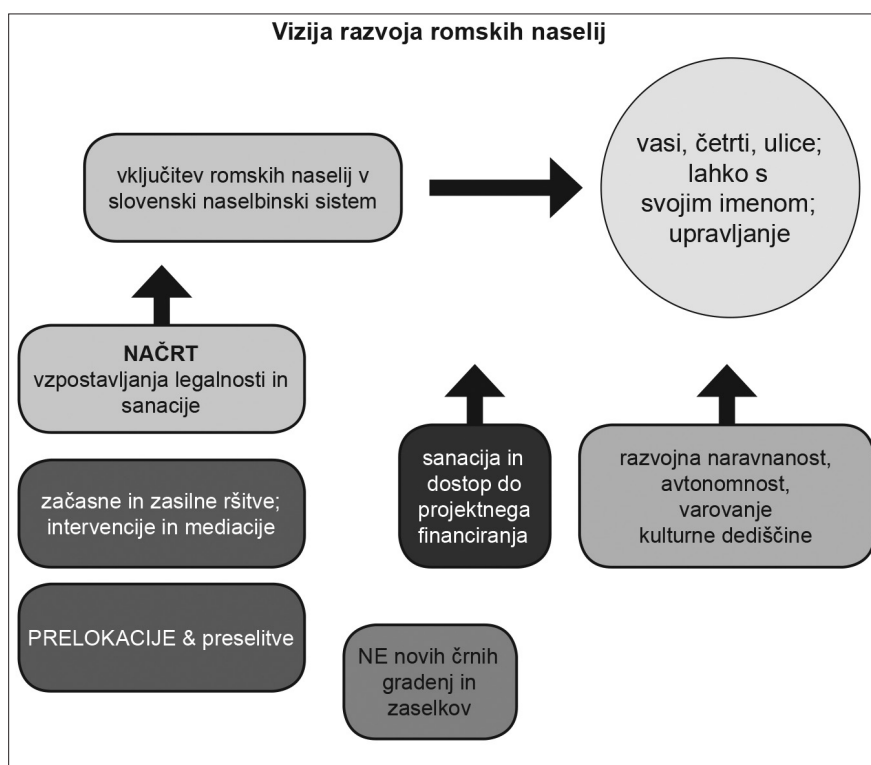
Vizija razvoja romskih naselij

vključitev romskih naselij v slovenski naselbinski sistem

vasi, četrti, ulice; lahko s svojim imenom; upravljanje

**NAČRT**
vzpostavljanja legalnosti in sanacije

sanacija in dostop do projektnega financiranja

razvojna naravnanost, avtonomnost, varovanje kulturne dediščine

začasne in zasilne ršitve; intervencije in mediacije

PRELOKACIJE & preselitve

NE novih črnih gradenj in zaselkov